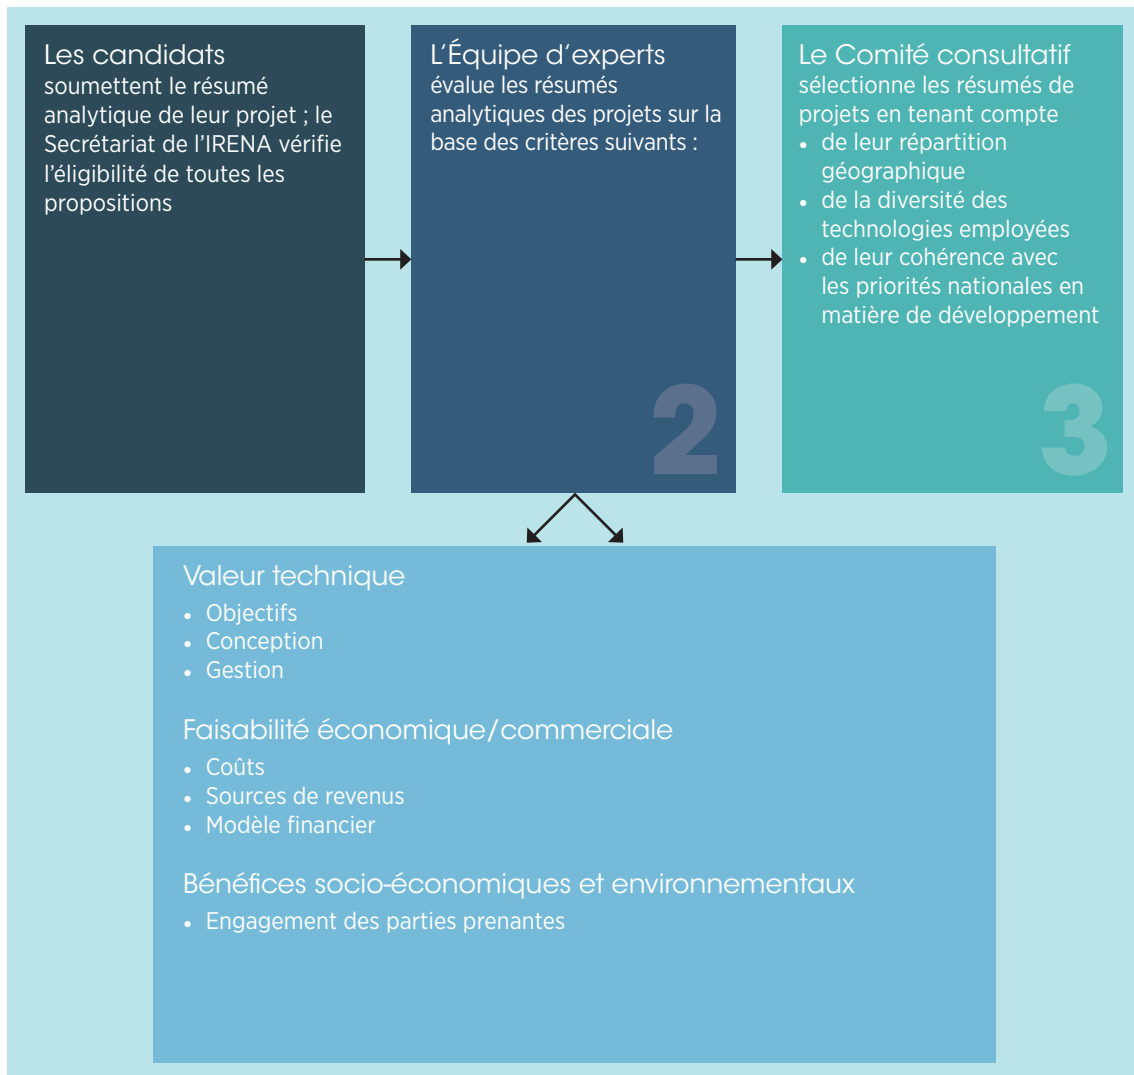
Les candidats
soumettent le résumé analytique de leur projet ; le Secrétariat de l’IRENA vérifie l’éligibilité de toutes les propositions

L’Équipe d’experts
évalue les résumés analytiques des projets sur la base des critères suivants :

2

Le Comité consultatif
sélectionne les résumés de projets en tenant compte
• de leur répartition géographique
• de la diversité des technologies employées
• de leur cohérence avec les priorités nationales en matière de développement

3

Valeur technique
• Objectifs
• Conception
• Gestion

Faisabilité économique/commerciale
• Coûts
• Sources de revenus
• Modèle financier

Bénéfices socio-économiques et environnementaux
• Engagement des parties prenantes